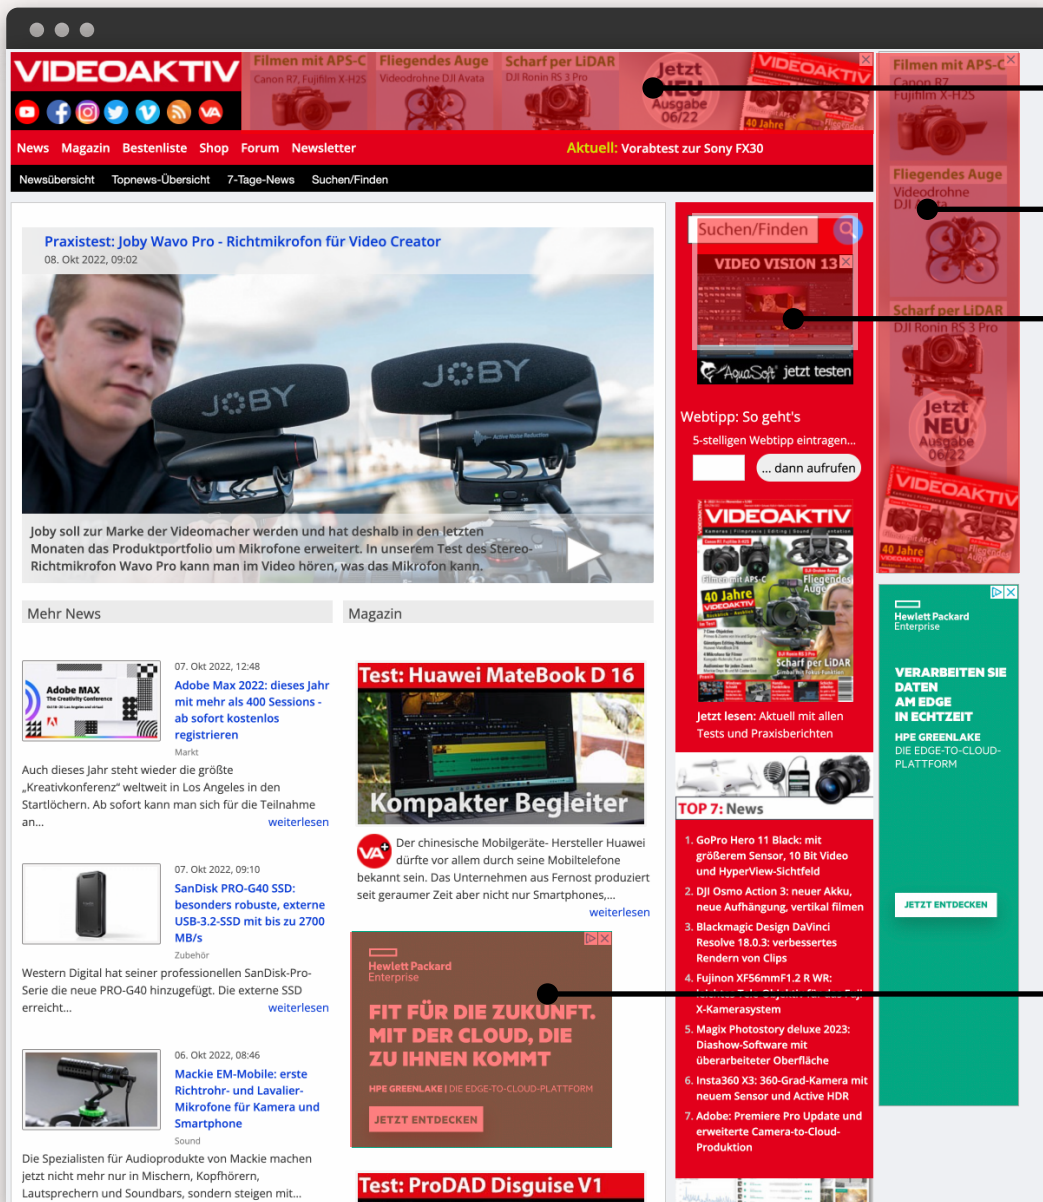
VIDEOAKTIV

Filmen mit APS-C Canon R7, Fujifilm X-H2S | Fliegendes Auge Videodrohne DJI Avata | Scharf per LiDAR DJI Ronin RS 3 Pro | Jetzt NEU Ausgabe 06/22 | VIDEOAKTIV 40 Jahre

News Magazin Bestenliste Shop Forum Newsletter Aktuell: Vorabtest zur Sony FX30

Newsübersicht Topnews-Übersicht 7-Tage-News Suchen/Finden

Praxistest: Joby Wavo Pro - Richtmikrofon für Video Creator
08. Okt 2022, 09:02

JOBY JOBY

Joby soll zur Marke der Videomacher werden und hat deshalb in den letzten Monaten das Produktportfolio um Mikrofone erweitert. In unserem Test des Stereo-Richtmikrofon Wavo Pro kann man im Video hören, was das Mikrofon kann.

Mehr News

07. Okt 2022, 12:48
Adobe Max 2022: dieses Jahr mit mehr als 400 Sessions - ab sofort kostenlos registrieren
Markt
Auch dieses Jahr steht wieder die größte „Kreativkonferenz" weltweit in Los Angeles in den Startlöchern. Ab sofort kann man sich für die Teilnahme an... weiterlesen

07. Okt 2022, 09:10
SanDisk PRO-G40 SSD: besonders robuste, externe USB-3.2-SSD mit bis zu 2700 MB/s
Zubehör
Western Digital hat seiner professionellen SanDisk-Pro-Serie die neue PRO-G40 hinzugefügt. Die externe SSD erreicht... weiterlesen

06. Okt 2022, 08:46
Mackie EM-Mobile: erste Richtrohr- und Lavalier-Mikrofone für Kamera und Smartphone
Sound
Die Spezialisten für Audioprodukte von Mackie machen jetzt nicht mehr nur in Mischern, Kopfhörern, Lautsprechern und Soundbars, sondern steigen mit...

Magazin

Test: Huawei MateBook D 16
Kompakter Begleiter
Der chinesische Mobilgeräte- Hersteller Huawei dürfte vor allem durch seine Mobiltelefone bekannt sein. Das Unternehmen aus Fernost produziert seit geraumer Zeit aber nicht nur Smartphones,... weiterlesen

Hewlett Packard Enterprise
FIT FÜR DIE ZUKUNFT. MIT DER CLOUD, DIE ZU IHNEN KOMMT
HPE GREENLAKE | DIE EDGE-TO-CLOUD-PLATTFORM
JETZT ENTDECKEN

Test: ProDAD Disguise V1

Suchen/Finden
VIDEO VISION 13
AquaSoft jetzt testen

Webtipp: So geht's
5-stelligen Webtipp eintragen...
... dann aufrufen

VIDEOAKTIV
40 Jahre
Filmen mit APS-C
Fliegendes Auge
Scharf per LiDAR
Jetzt lesen: Aktuell mit allen Tests und Praxisberichten

TOP 7: News
1. GoPro Hero 11 Black: mit größerem Sensor, 10 Bit Video und HyperView-Sichtfeld
2. DJI Osmo Action 3: neuer Akku, neue Aufhängung, vertikal filmen
3. Blackmagic Design DaVinci Resolve 18.0.3: verbessertes Rendern von Clips
4. Fujinon XF56mmF1.2 R WR: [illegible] X-Kamerasystem
5. Magix Photostory deluxe 2023: Diashow-Software mit überarbeiteter Oberfläche
6. Insta360 X3: 360-Grad-Kamera mit neuem Sensor und Active HDR
7. Adobe: Premiere Pro Update und erweiterte Camera-to-Cloud-Produktion

Hewlett Packard Enterprise
VERARBEITEN SIE DATEN AM EDGE IN ECHTZEIT
HPE GREENLAKE
DIE EDGE-TO-CLOUD-PLATTFORM
JETZT ENTDECKEN

Filmen mit APS-C Canon R7 Fujifilm X-H2S
Fliegendes Auge Videodrohne DJI
Scharf per LiDAR DJI Ronin RS 3 Pro
Jetzt NEU Ausgabe 06/22
VIDEOAKTIV 40 Jahre